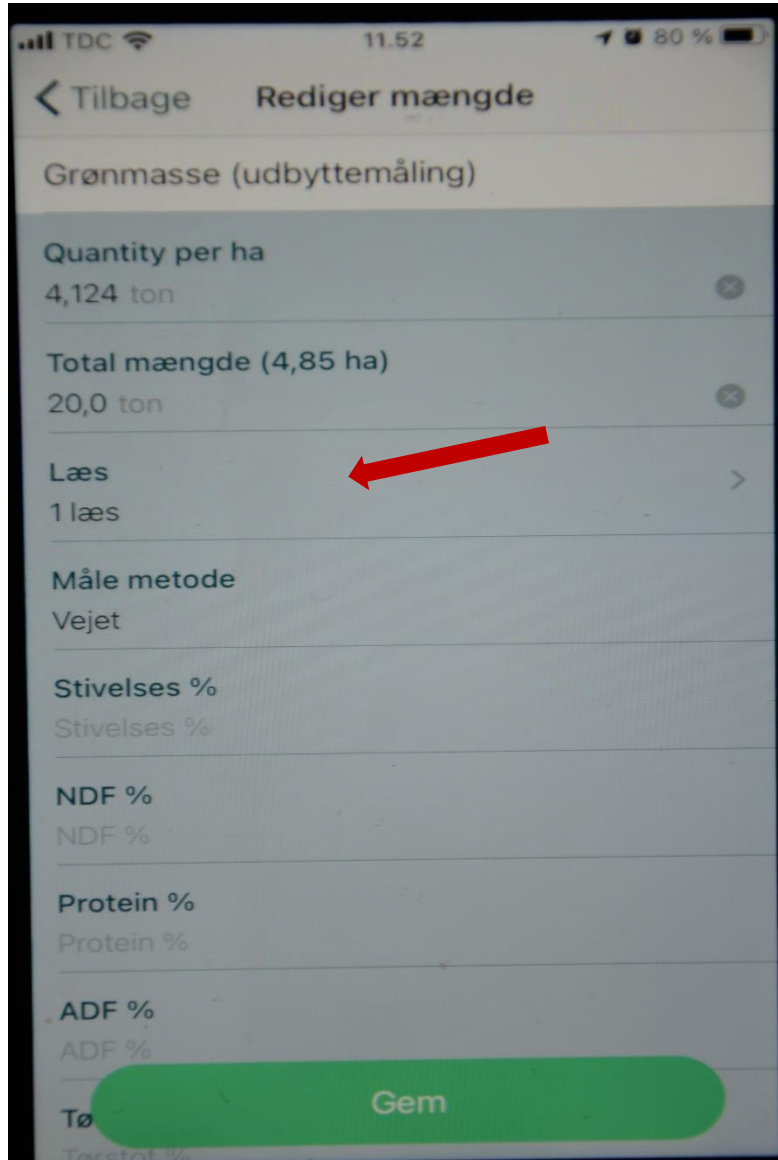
TDC 11.52 80 %

< Tilbage Rediger mængde

Grønmasse (udbyttemåling)

Quantity per ha
4,124 ton

Total mængde (4,85 ha)
20,0 ton

Læs
1 læs

Måle metode
Vejet

Stivelses %
Stivelses %

NDF %
NDF %

Protein %
Protein %

ADF %
ADF %

Tø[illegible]
Tørstof %

Gem